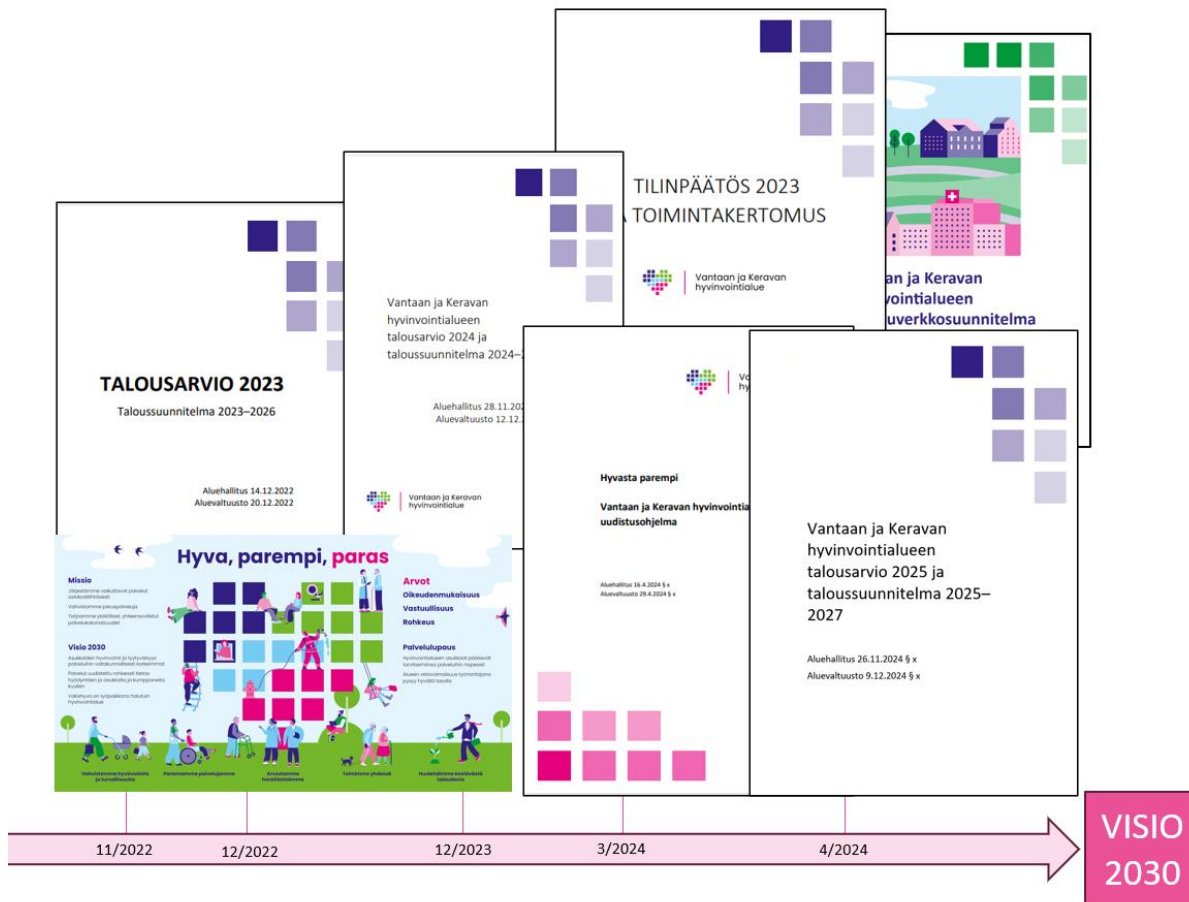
TILINPÄÄTÖS 2023
A TOIMINTAKERTOMUS

Vantaan ja Keravan hyvinvointialue

an ja Keravan
vointialueen
luverkkosuunnitelma

TALOUSARVIO 2023
Taloussuunnitelma 2023–2026

Aluehallitus 14.12.2022
Aluevaltuusto 20.12.2022

Vantaan ja Keravan hyvinvointialueen talousarvio 2024 ja taloussuunnitelma 2024–

Aluehallitus 28.11.202
Aluevaltuusto 12.12.

Vantaan ja Keravan hyvinvointialue

Vant
hy

Hyvasta parempi

Vantaan ja Keravan hyvinvointia
uudistusohjelma

Aluehallitus 16.4.2024 § x
Aluevaltuusto 29.4.2024 § x

Vantaan ja Keravan hyvinvointialueen talousarvio 2025 ja taloussuunnitelma 2025–2027

Aluehallitus 26.11.2024 § x
Aluevaltuusto 9.12.2024 § x

Hyva, parempi, paras

Missio

Visio 2030

Arvot
Oikeudenmukaisuus
Vastuullisuus
Rohkeus

Palvelulupaus

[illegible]

11/2022
12/2022
12/2023
3/2024
4/2024

VISIO
2030